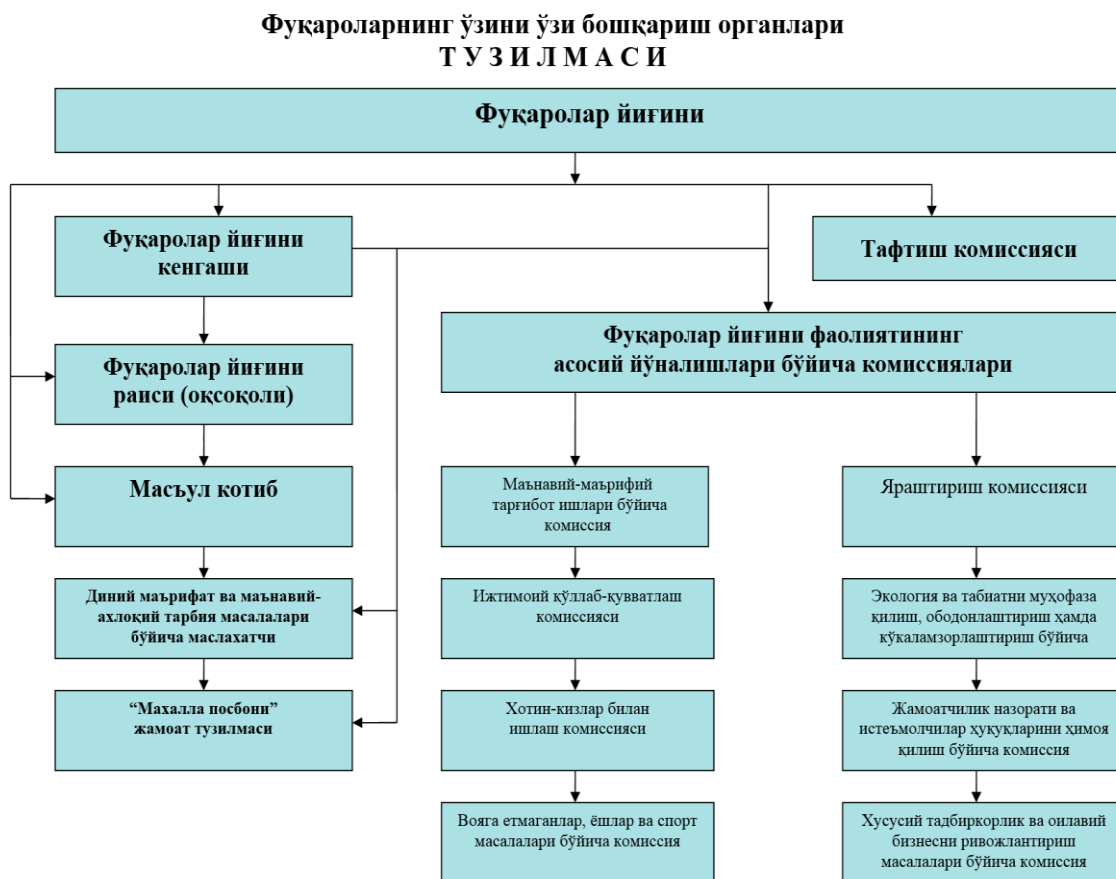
Фуқароларнинг ўзини ўзи бошқариш органлари
Т У З И Л М А С И

Фуқаролар йиғини

Фуқаролар йиғини кенгаши

Тафтиш комиссияси

Фуқаролар йиғини раиси (оқсоқоли)

Фуқаролар йиғини фаолиятининг асосий йўналишлари бўйича комиссиялари

Масъул котиб

Маънавий-маърифий тарғибот ишлари бўйича комиссия

Яраштириш комиссияси

Диний маърифат ва маънавий-ахлоқий тарбия масалалари бўйича маслахатчи

Ижтимоий қўллаб-қувватлаш комиссияси

Экология ва табиатни муҳофаза қилиш, ободонлаштириш ҳамда кўкаламзорлаштириш бўйича

“Махалла посбони” жамоат тузилмаси

Хотин-кизлар билан ишлаш комиссияси

Жамоатчилик назорати ва истеъмолчилар ҳуқуқларини ҳимоя қилиш бўйича комиссия

Вояга етмаганлар, ёшлар ва спорт масалалари бўйича комиссия

Хусусий тадбиркорлик ва оилавий бизнесни ривожлантириш масалалари бўйича комиссия